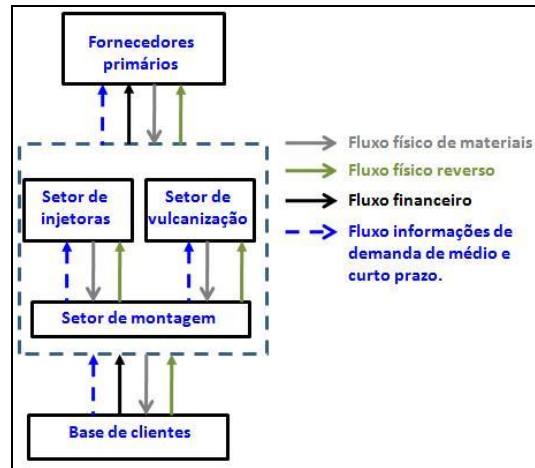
Fornecedores primários

Setor de injetoras

Setor de vulcanização

Setor de montagem

Base de clientes

Fluxo físico de materiais

Fluxo físico reverso

Fluxo financeiro

Fluxo informações de demanda de médio e curto prazo.